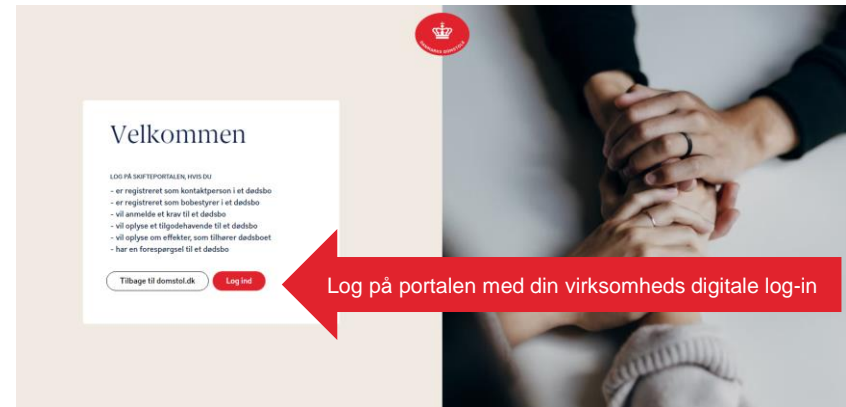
DANMARKS DOMSTOLE

Velkommen

LOG PÅ SKIFTEPORTALEN, HVIS DU

- er registreret som kontaktperson i et dødsbo
- er registreret som bobestyrer i et dødsbo
- vil anmelde et krav til et dødsbo
- vil oplyse et tilgodehavende til et dødsbo
- vil oplyse om effekter, som tilhører dødsboet
- har en forespørgsel til et dødsbo

Tilbage til domstol.dk

Log ind

Log på portalen med din virksomheds digitale log-in